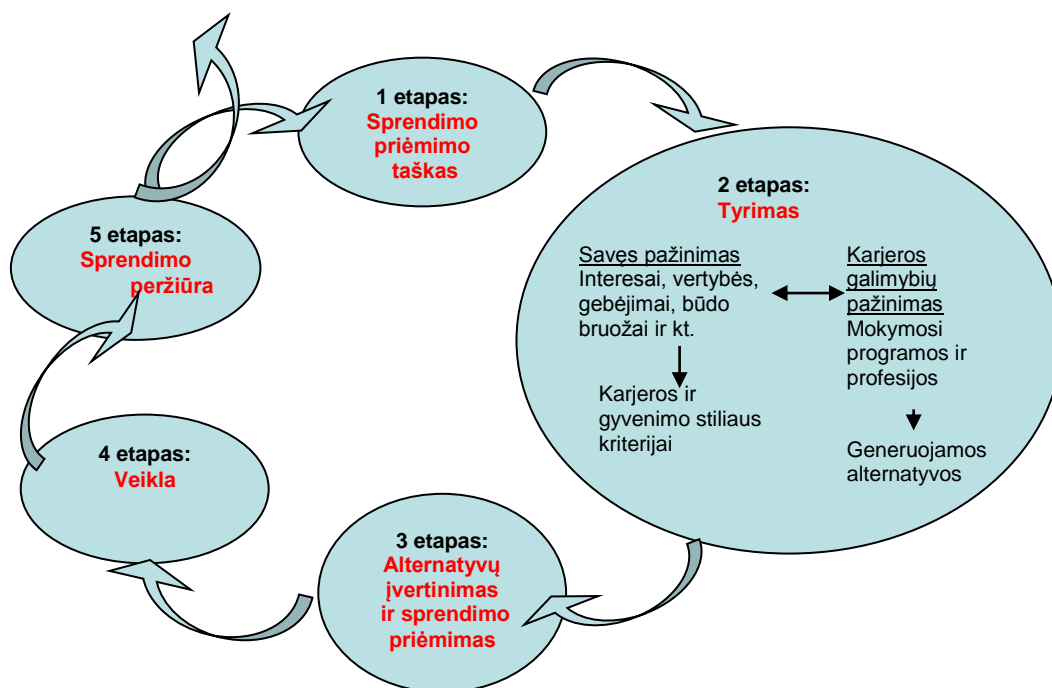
1 etapas:
Sprendimo priėmimo taškas

2 etapas:
Tyrimas

Savęs pažinimas
Interesai, vertybės, gebėjimai, būdo bruožai ir kt.

Karjeros galimybių pažinimas
Mokymosi programos ir profesijos

Karjeros ir gyvenimo stiliaus kriterijai

Generuojamos alternatyvos

3 etapas:
Alternatyvų įvertinimas ir sprendimo priėmimas

4 etapas:
Veikla

5 etapas:
Sprendimo peržiūra